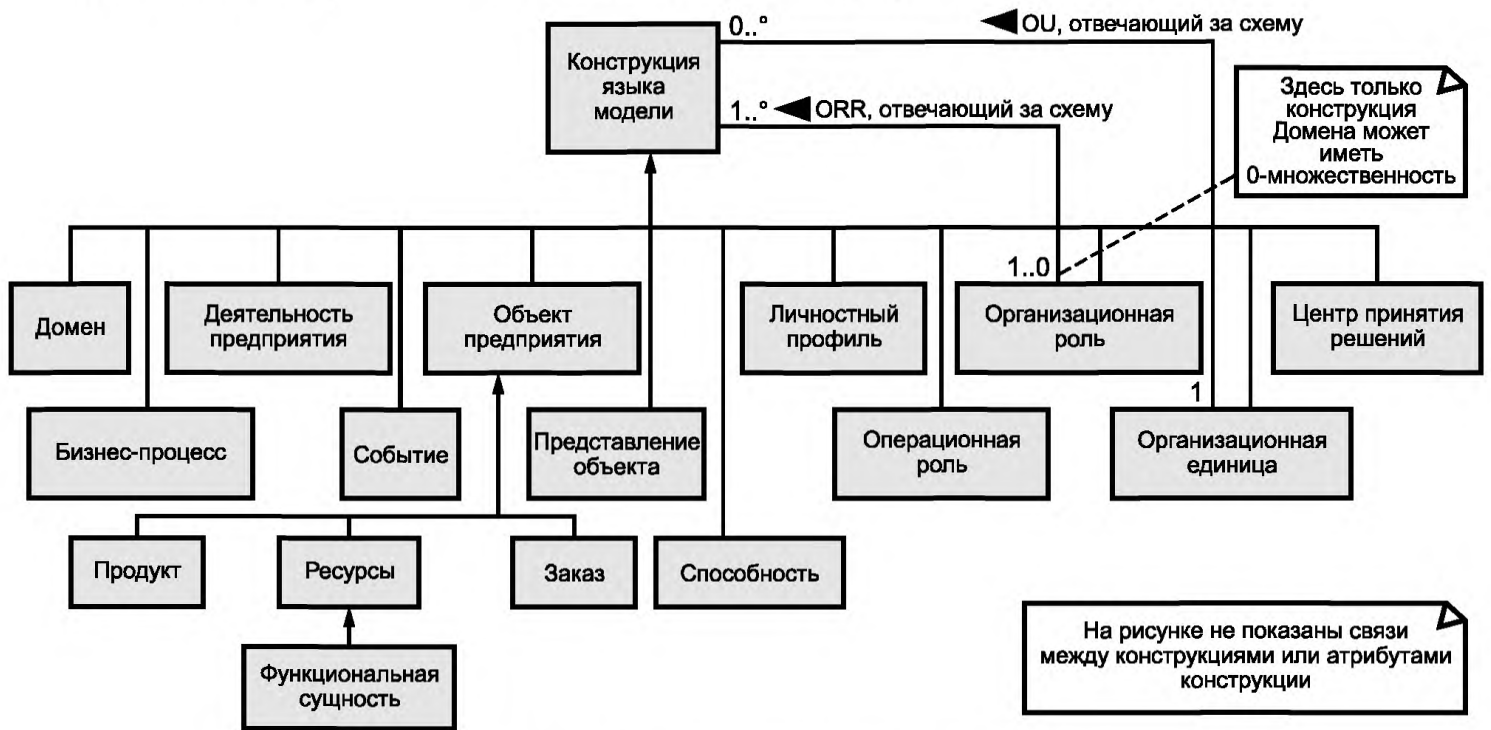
Конструкция языка модели

0..°

◀ OU, отвечающий за схему

1..° ◀ ORR, отвечающий за схему

Здесь только конструкция Домена может иметь 0-множественность

1..0

Домен

Деятельность предприятия

Объект предприятия

Личностный профиль

Организационная роль

Центр принятия решений

1

Бизнес-процесс

Событие

Представление объекта

Операционная роль

Организационная единица

Продукт

Ресурсы

Заказ

Способность

Функциональная сущность

На рисунке не показаны связи между конструкциями или атрибутами конструкции